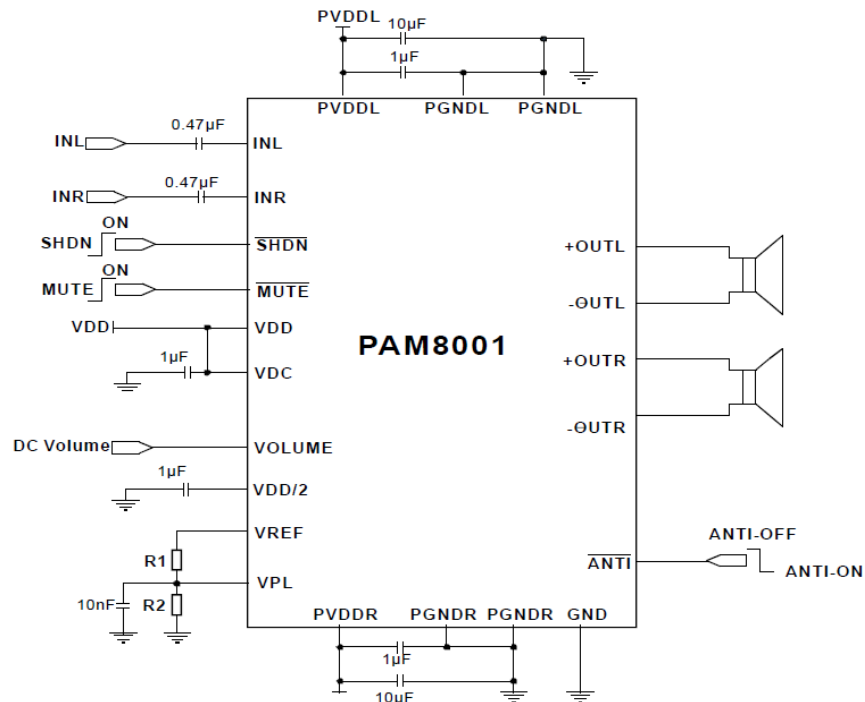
PVDDL
10μF
1μF
PVDDL
PGNDL
PGNDL
INL
0.47μF
INL
INR
0.47μF
INR
ON
SHDN
$\overline{SHDN}$
ON
MUTE
$\overline{MUTE}$
VDD
VDD
1μF
VDC
PAM8001
+OUTL
-OUTL
+OUTR
-OUTR
DC Volume
VOLUME
1μF
VDD/2
VREF
R1
VPL
10nF
R2
ANTI-OFF
$\overline{ANTI}$
ANTI-ON
PVDDR
PGNDR
PGNDR
GND
1μF
10μF